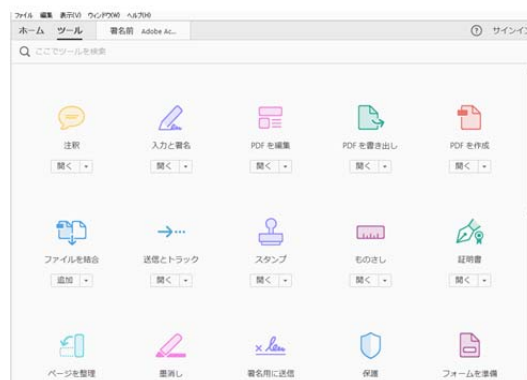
ファイル 編集 表示(V) ウィンドウ(W) ヘルプ(H)

ホーム ツール 署名前 Adobe Ac...

? サインイ

ここでツールを検索

注釈
開く

入力と署名
開く

PDF を編集
開く

PDF を書き出し
開く

PDF を作成
開く

ファイルを結合
追加

送信とトラック
開く

スタンプ
開く

ものさし
開く

証明書
開く

ページを整理

墨消し

署名用に送信

保護

フォームを準備